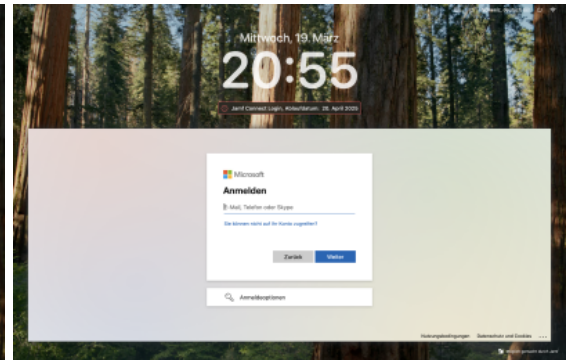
Mittwoch, 19. März

20:55

Jamf Connect Login, Ablaufdatum: 26. April 2025

Microsoft

Anmelden

E-Mail, Telefon oder Skype

Sie können nicht auf Ihr Konto zugreifen?

Zurück

Weiter

Anmeldeoptionen

Nutzungsbedingungen Datenschutz und Cookies ...

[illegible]